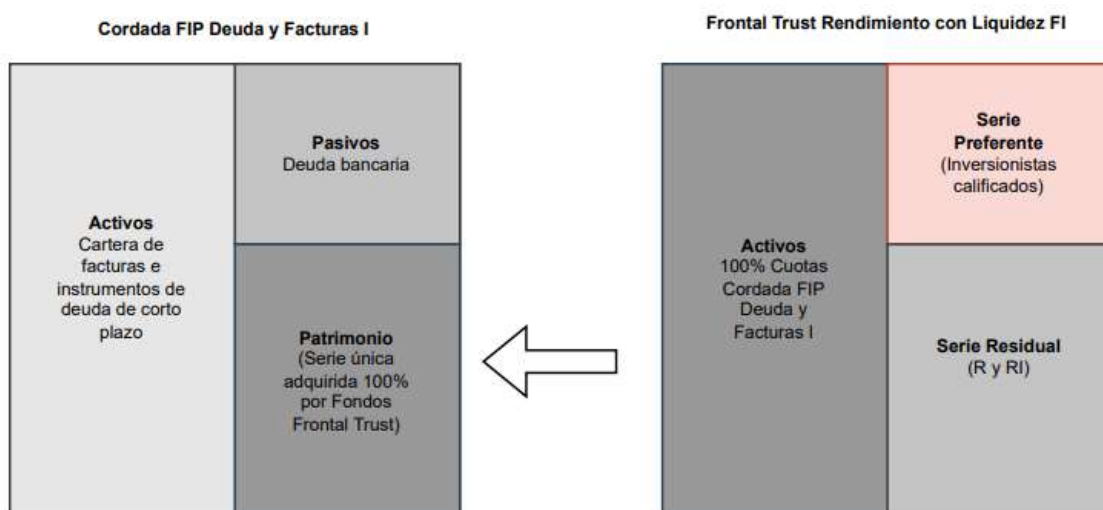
Cordada FIP Deuda y Facturas I

Activos
Cartera de facturas e instrumentos de deuda de corto plazo

Pasivos
Deuda bancaria

Patrimonio
(Serie única adquirida 100% por Fondos Frontal Trust)

Frontal Trust Rendimiento con Liquidez FI

Activos
100% Cuotas Cordada FIP Deuda y Facturas I

Serie Preferente
(Inversionistas calificados)

Serie Residual
(R y RI)